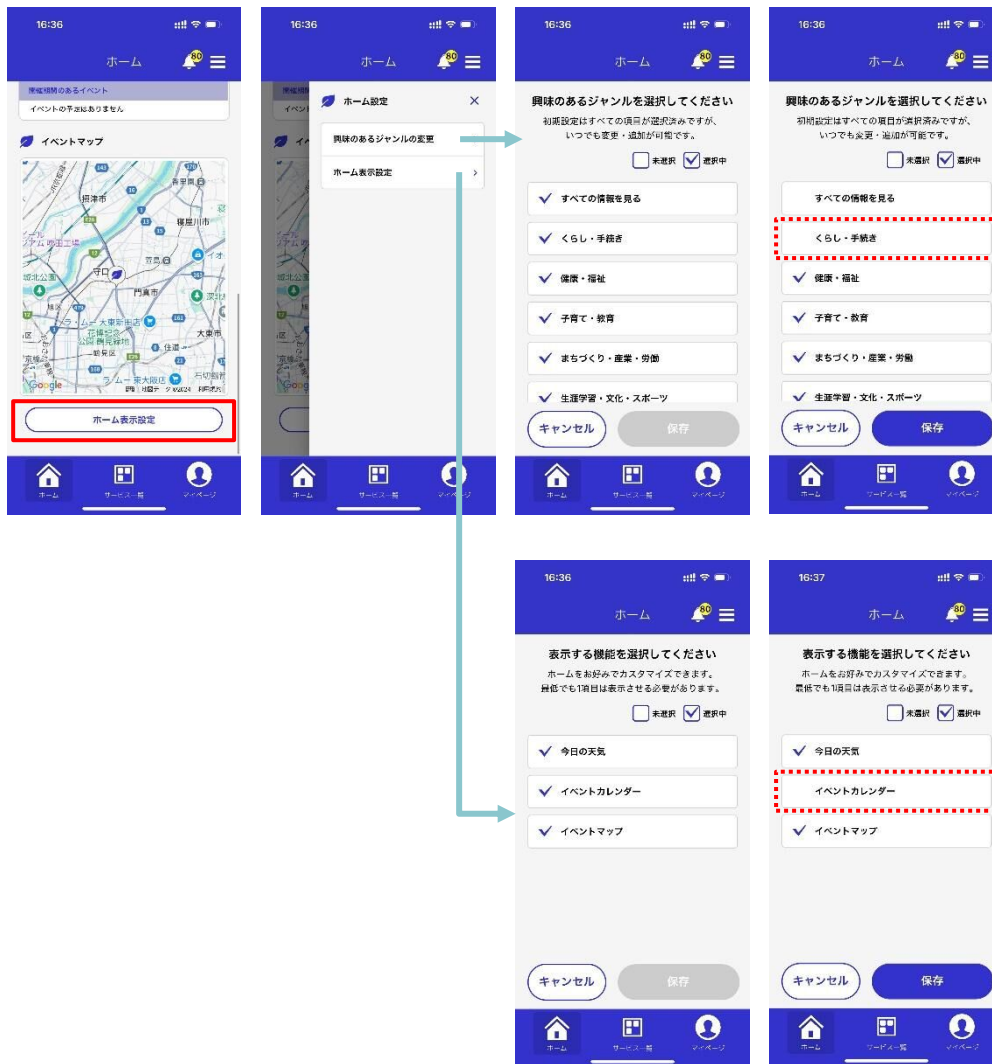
16:36

ホーム

80

興味関関のあるイベント

イベントの予定はありません

イベントマップ

摂津市

寝屋川市

守口

門真市

大東市

Google

ホーム表示設定

ホーム

サービス一覧

マイページ

16:36

ホーム

80

ホーム設定

×

興味のあるジャンルの変更

ホーム表示設定

ホーム

サービス一覧

マイページ

16:36

ホーム

80

興味のあるジャンルを選択してください

初期設定はすべての項目が選択済みですが、いつでも変更・追加が可能です。

未選択 選択中

すべての情報を見る

くらし・手続き

健康・福祉

子育て・教育

まちづくり・産業・労働

生涯学習・文化・スポーツ

キャンセル

保存

ホーム

サービス一覧

マイページ

16:36

ホーム

80

興味のあるジャンルを選択してください

初期設定はすべての項目が選択済みですが、いつでも変更・追加が可能です。

未選択 選択中

すべての情報を見る

くらし・手続き

健康・福祉

子育て・教育

まちづくり・産業・労働

生涯学習・文化・スポーツ

キャンセル

保存

ホーム

サービス一覧

マイページ

16:36

ホーム

80

表示する機能を選択してください

ホームをお好みでカスタマイズできます。最低でも1項目は表示させる必要があります。

未選択 選択中

今日の天気

イベントカレンダー

イベントマップ

キャンセル

保存

ホーム

サービス一覧

マイページ

16:37

ホーム

80

表示する機能を選択してください

ホームをお好みでカスタマイズできます。最低でも1項目は表示させる必要があります。

未選択 選択中

今日の天気

イベントカレンダー

イベントマップ

キャンセル

保存

ホーム

サービス一覧

マイページ